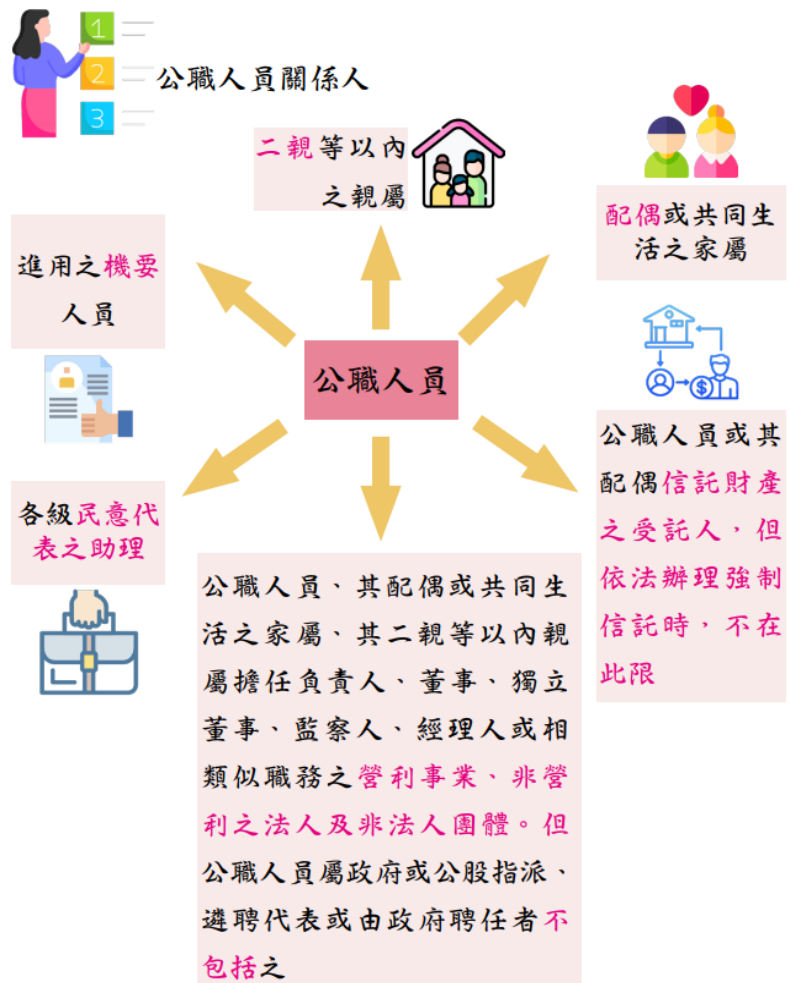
1
2
3
公職人員關係人

二親等以內之親屬

配偶或共同生活之家屬

進用之機要人員

公職人員

公職人員或其配偶信託財產之受託人，但依法辦理強制信託時，不在此限

各級民意代表之助理

公職人員、其配偶或共同生活之家屬、其二親等以內親屬擔任負責人、董事、獨立董事、監察人、經理人或相類似職務之營利事業、非營利之法人及非法人團體。但公職人員屬政府或公股指派、遴聘代表或由政府聘任者不包括之